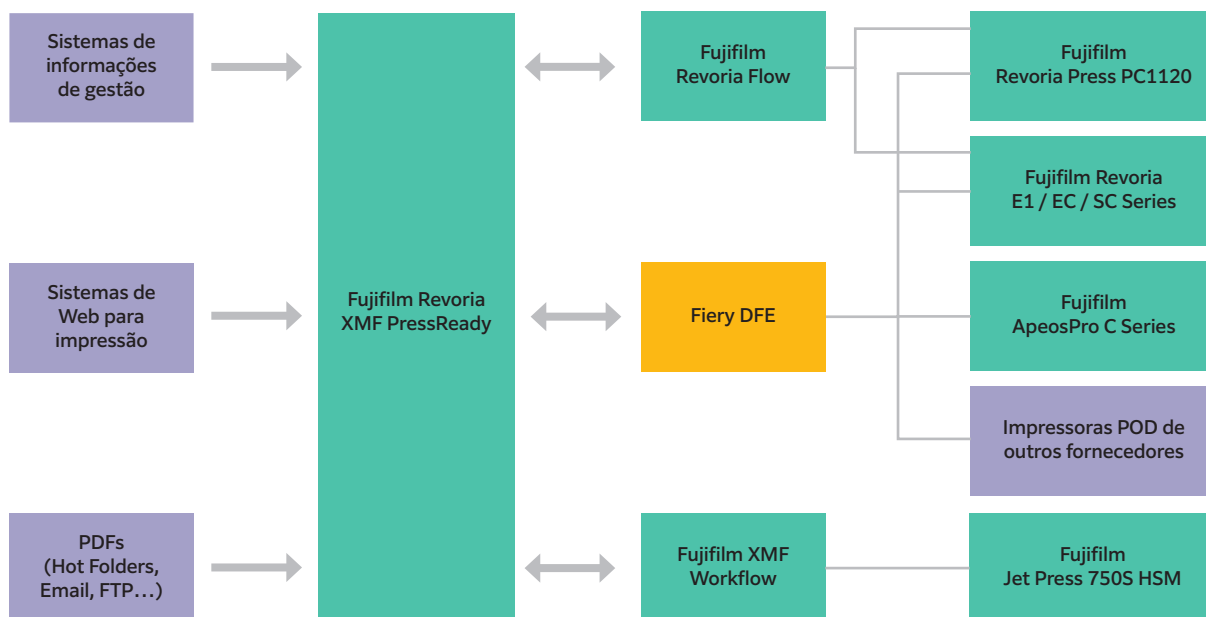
Sistemas de informações de gestão

Sistemas de Web para impressão

PDFs (Hot Folders, Email, FTP…)

Fujifilm Revoria XMF PressReady

Fujifilm Revoria Flow

Fiery DFE

Fujifilm XMF Workflow

Fujifilm Revoria Press PC1120

Fujifilm Revoria E1 / EC / SC Series

Fujifilm ApeosPro C Series

Impressoras POD de outros fornecedores

Fujifilm Jet Press 750S HSM